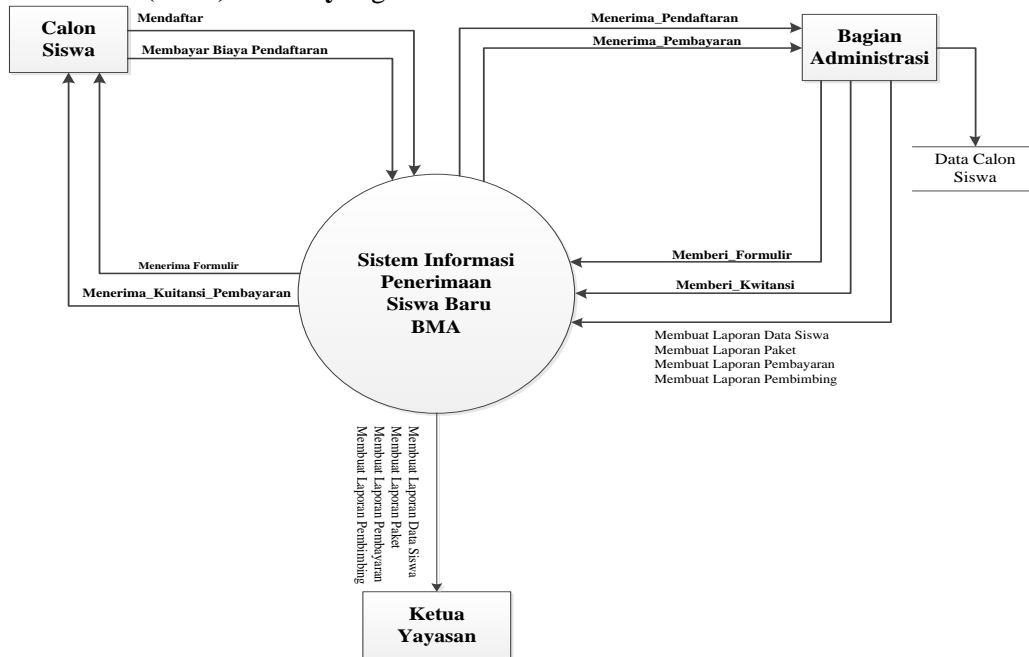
Calon Siswa

Mendaftar

Membayar Biaya Pendaftaran

Menerima_Pendaftaran

Menerima_Pembayaran

Bagian Administrasi

Data Calon Siswa

Menerima Formulir

Menerima_Kuitansi_Pembayaran

Sistem Informasi Penerimaan Siswa Baru BMA

Memberi_Formulir

Memberi_Kwitansi

Membuat Laporan Data Siswa
Membuat Laporan Paket
Membuat Laporan Pembayaran
Membuat Laporan Pembimbing

Membuat Laporan Data Siswa
Membuat Laporan Paket
Membuat Laporan Pembayaran
Membuat Laporan Pembimbing

Ketua Yayasan